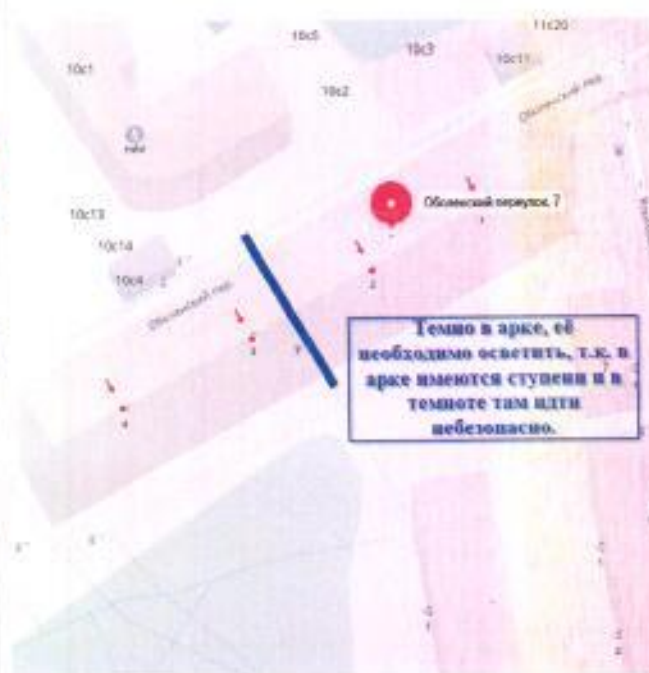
10с5

10с3

11с20

10с1

10с11

10с2

Обыденский пер.

Обыденский переулок, 7

10с13

10с14

10с4

Обыденский пер.

Темно в арке, её необходимо осветить, т.к. в арке имеются ступени и в темноте там идти небезопасно.